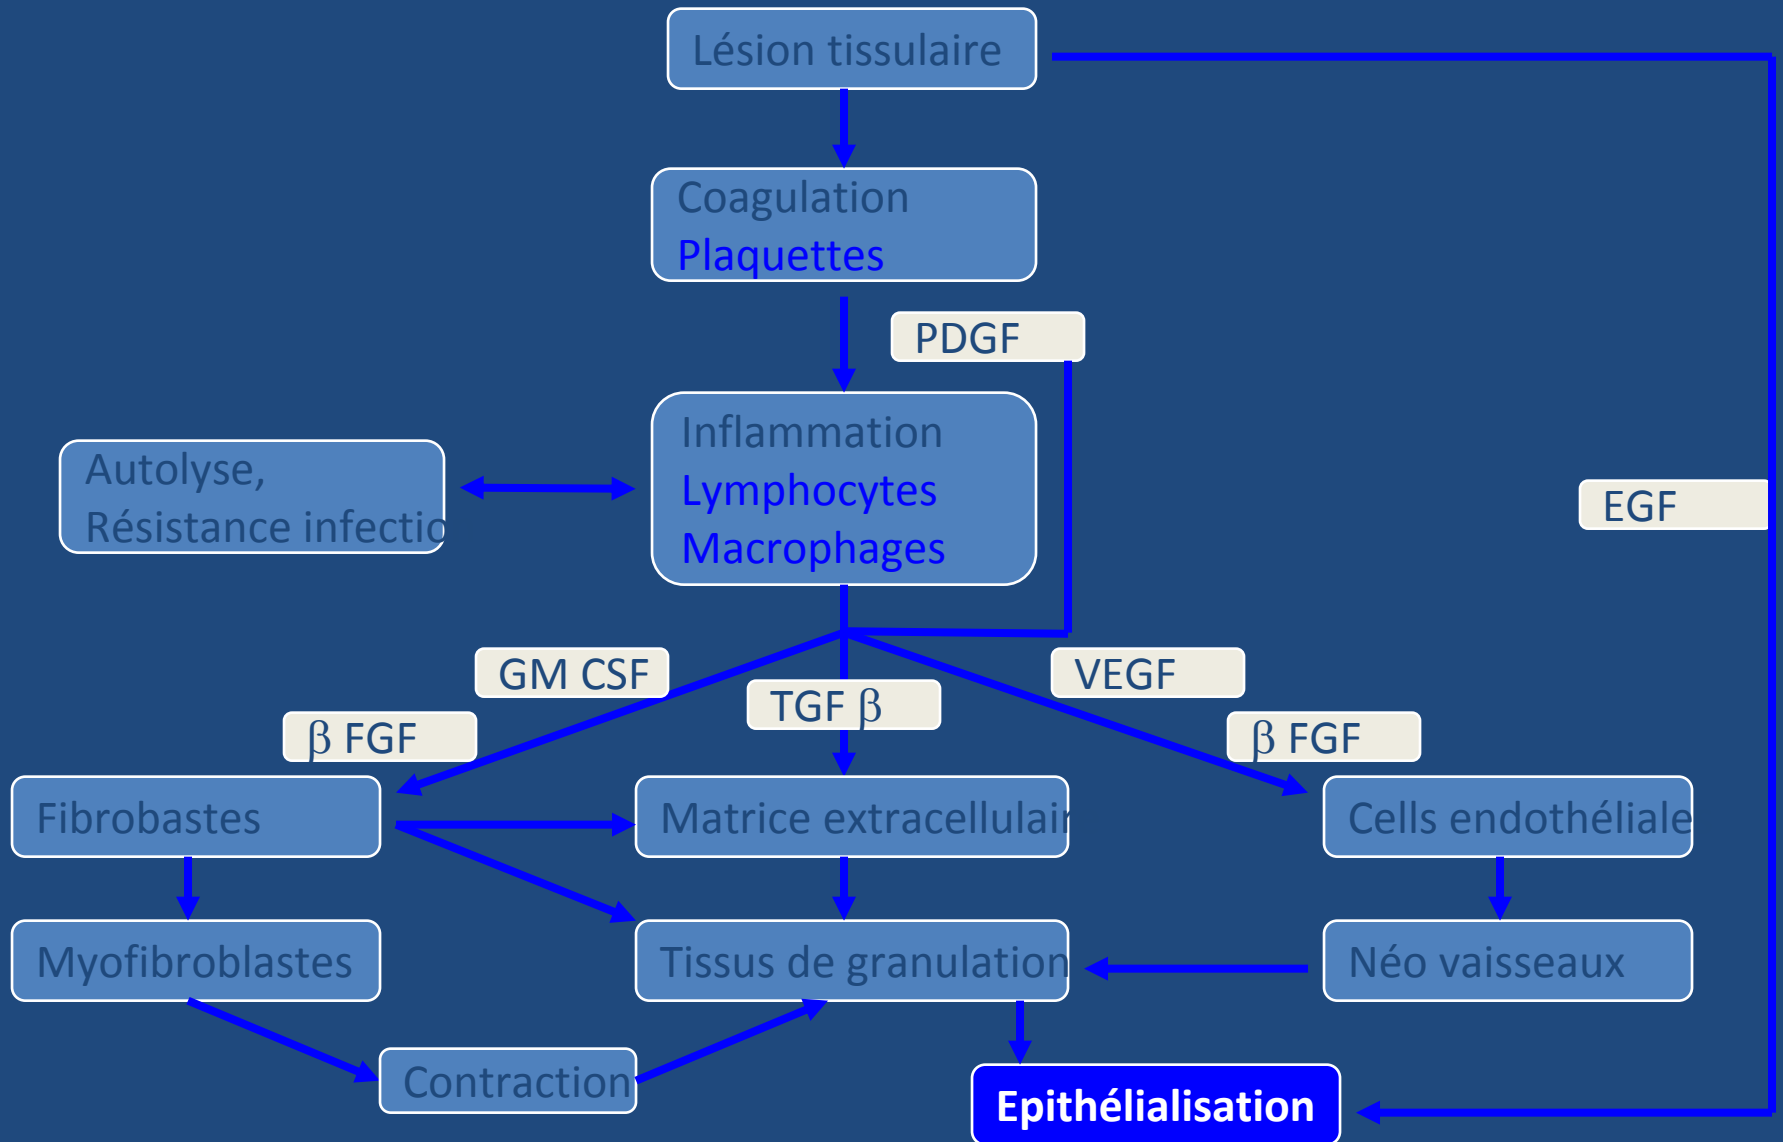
Lésion tissulaire

Coagulation
Plaquettes

PDGF

Autolyse,
Résistance infectio

Inflammation
Lymphocytes
Macrophages

EGF

GM CSF

TGF $\beta$

VEGF

$\beta$ FGF

$\beta$ FGF

Fibrobastes

Matrice extracellulair

Cells endothéliale

Myofibroblastes

Tissus de granulation

Néo vaisseaux

Contraction

Epithélialisation